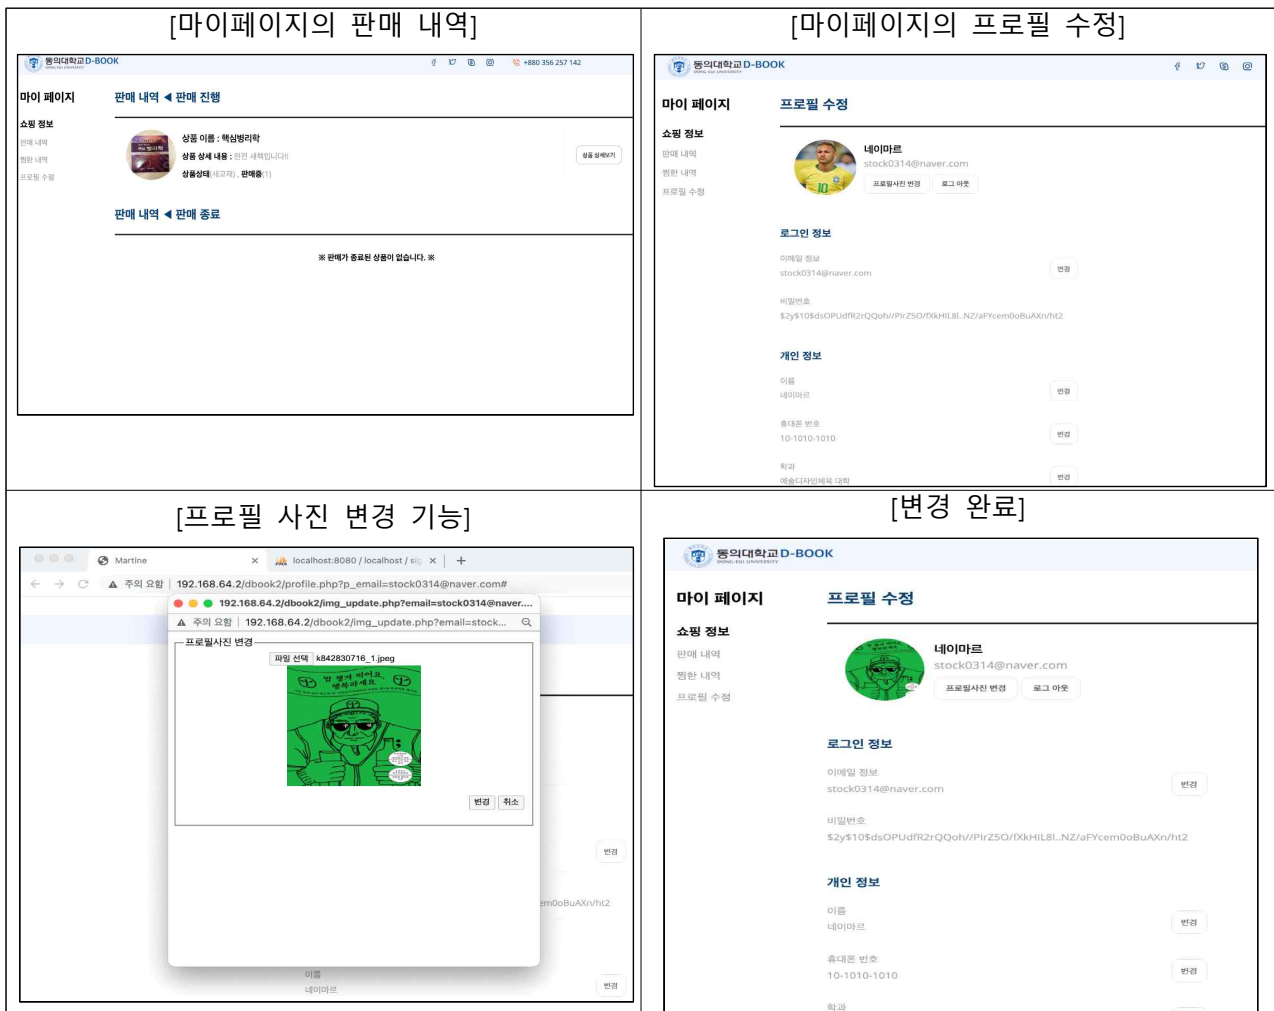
| [마이페이지의 판매 내역] | [마이페이지의 프로필 수정] |
|---|---|
| 동의대학교 D-BOOK +880 356 257 142 마이 페이지 판매 내역 ◀ 판매 진행 쇼핑 정보 판매 내역 찜한 내역 프로필 수정 상품 이름 : 핵심병리학 상품 상세 내용 : 완전 새책입니다!! 상품상태(새교재) , 판매중(1) 상품 상세보기 판매 내역 ◀ 판매 종료 ※ 판매가 종료된 상품이 없습니다. ※ | 동의대학교 D-BOOK DONG-EUI UNIVERSITY 마이 페이지 프로필 수정 쇼핑 정보 판매 내역 찜한 내역 프로필 수정 네이마르 stock0314@naver.com 프로필사진 변경 로그 아웃 로그인 정보 이메일 정보 stock0314@naver.com 변경 비밀번호 \$2y\$10\$dsOPUdfR2rQQoh//PlrZ5O/fXkHIL8l..NZ/aFYcem0oBuAXn/ht2 개인 정보 이름 네이마르 변경 휴대폰 번호 10-1010-1010 변경 학과 예술디자인체육 대학 변경 |
| [프로필 사진 변경 기능] | [변경 완료] |
| Martine × localhost:8080 / localhost / si × + 주의 요함 192.168.64.2/dbook2/profile.php?p_email=stock0314@naver.com# 192.168.64.2/dbook2/img_update.php?email=stock0314@naver.... 주의 요함 192.168.64.2/dbook2/img_update.php?email=stock... 프로필사진 변경 파일 선택 k842830716_1.jpeg 변경 취소 변경 emOoBuAXn/ht2 이름 네이마르 변경 | 동의대학교 D-BOOK DONG-EUI UNIVERSITY 마이 페이지 프로필 수정 쇼핑 정보 판매 내역 찜한 내역 프로필 수정 네이마르 stock0314@naver.com 프로필사진 변경 로그 아웃 로그인 정보 이메일 정보 stock0314@naver.com 변경 비밀번호 \$2y\$10\$dsOPUdfR2rQQoh//PlrZ5O/fXkHIL8l..NZ/aFYcem0oBuAXn/ht2 개인 정보 이름 네이마르 변경 휴대폰 번호 10-1010-1010 변경 학과 |